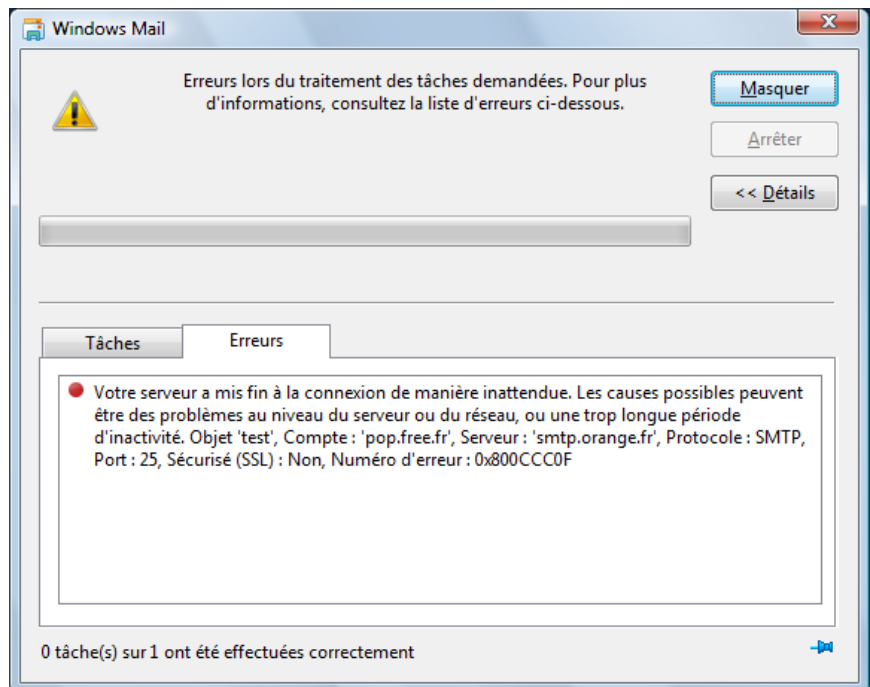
Windows Mail

Erreurs lors du traitement des tâches demandées. Pour plus d'informations, consultez la liste d'erreurs ci-dessous.

Masquer

Arrêter

<< Détails

Tâches

Erreurs

Votre serveur a mis fin à la connexion de manière inattendue. Les causes possibles peuvent être des problèmes au niveau du serveur ou du réseau, ou une trop longue période d'inactivité. Objet 'test', Compte : 'pop.free.fr', Serveur : 'smtp.orange.fr', Protocole : SMTP, Port : 25, Sécurisé (SSL) : Non, Numéro d'erreur : 0x800CCC0F

0 tâche(s) sur 1 ont été effectuées correctement